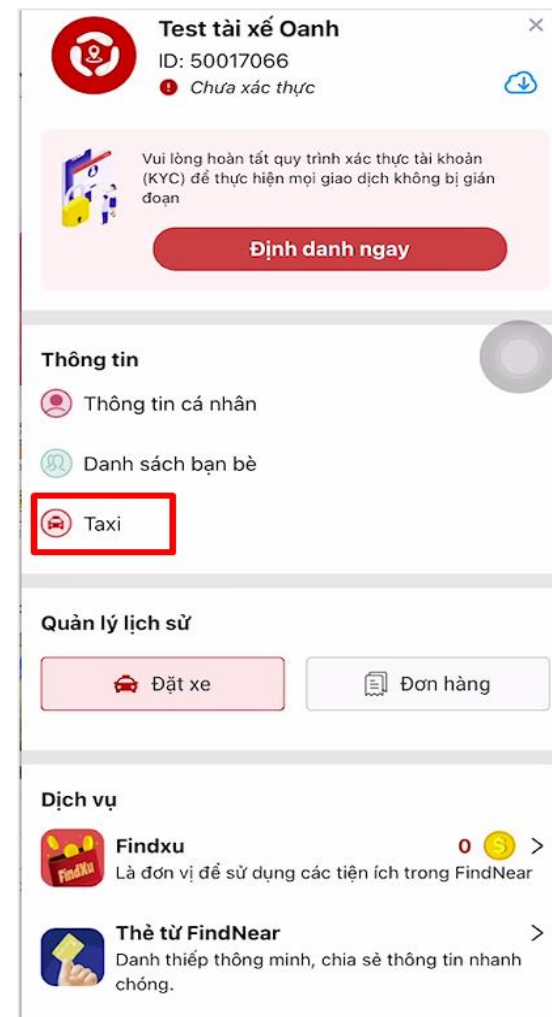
Test tài xế Oanh
ID: 50017066
Chưa xác thực

Vui lòng hoàn tất quy trình xác thực tài khoản (KYC) để thực hiện mọi giao dịch không bị gián đoạn

Định danh ngay

Thông tin

Thông tin cá nhân

Danh sách bạn bè

Taxi

Quản lý lịch sử

Đặt xe

Đơn hàng

Dịch vụ

Findxu
0
Là đơn vị để sử dụng các tiện ích trong FindNear

Thẻ từ FindNear
Danh thiếp thông minh, chia sẻ thông tin nhanh chóng.